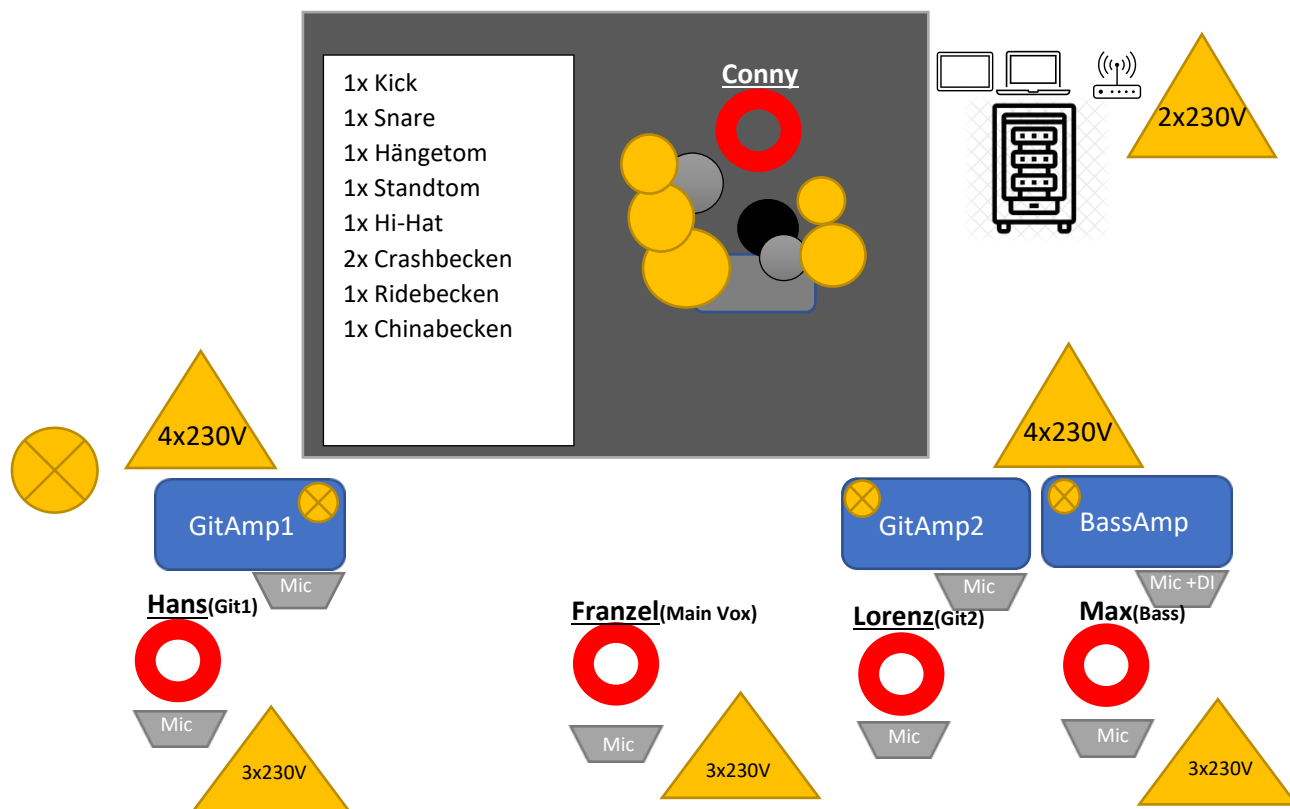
1x Kick
1x Snare
1x Hängetom
1x Standtom
1x Hi-Hat
2x Crashbecken
1x Ridebecken
1x Chinabecken

Conny

2x230V

4x230V

GitAmp1

Mic

Hans(Git1)

Mic

3x230V

Franzel(Main Vox)

Mic

3x230V

4x230V

GitAmp2

BassAmp

Mic

Mic +DI

Lorenz(Git2)

Max(Bass)

Mic

Mic

3x230V